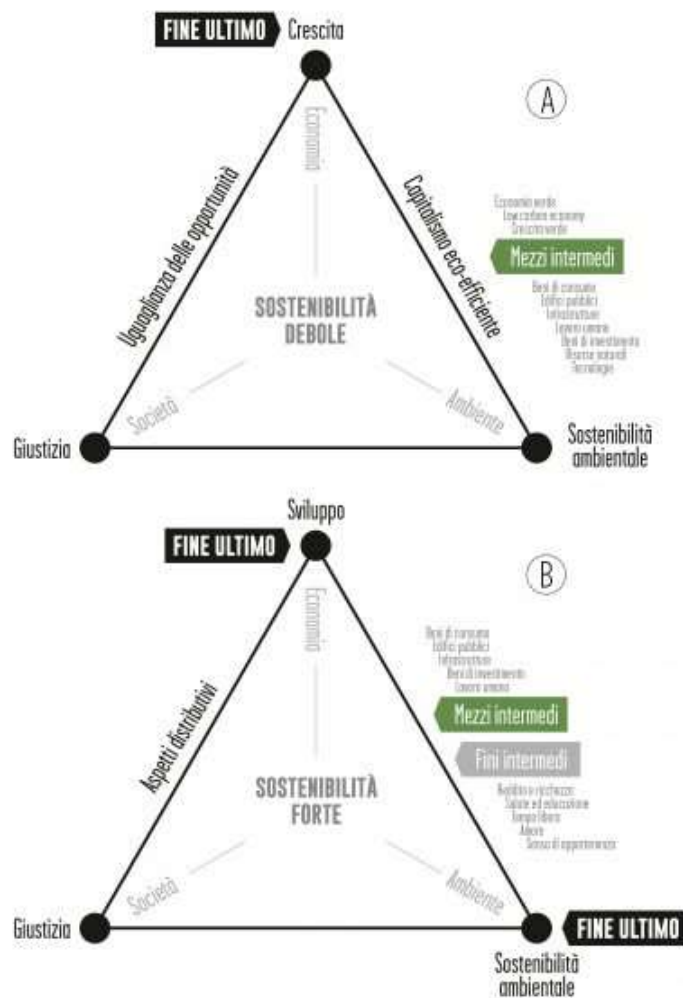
FINE ULTIMO Crescita

A

Economia

Uguaglianza delle opportunità

Capitalismo eco-efficiente

Economia verde
Low carbon economy
Crescita verde

Mezzi intermedi

Beni di consumo
Edifici pubblici
Infrastrutture
Lavoro umano
Beni di investimento
Risorse naturali
Tecnologie

SOSTENIBILITÀ DEBOLE

Società

Ambiente

Giustizia

Sostenibilità ambientale

Sviluppo

FINE ULTIMO

B

Economia

Beni di consumo
Edifici pubblici
Infrastrutture
Beni di investimento
Lavoro umano

Mezzi intermedi

Aspetti distributivi

Fini intermedi

Reddito e ricchezza
Salute ed educazione
Tempo libero
Adore
Senso di appartenenza

SOSTENIBILITÀ FORTE

Società

Ambiente

Giustizia

FINE ULTIMO

Sostenibilità ambientale